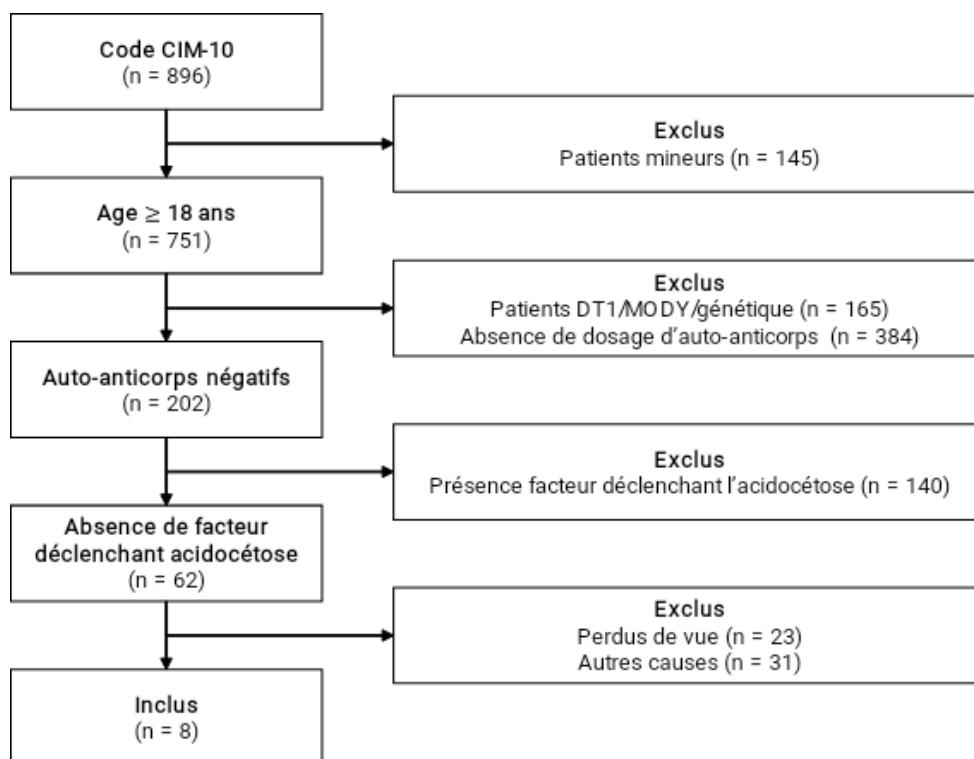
Code CIM-10
(n = 896)

Exclus
Patients mineurs (n = 145)

Age $\geq$ 18 ans
(n = 751)

Exclus
Patients DT1/MODY/génétique (n = 165)
Absence de dosage d'auto-anticorps (n = 384)

Auto-anticorps négatifs
(n = 202)

Exclus
Présence facteur déclenchant l'acidocétose (n = 140)

Absence de facteur déclenchant acidocétose
(n = 62)

Exclus
Perdus de vue (n = 23)
Autres causes (n = 31)

Inclus
(n = 8)